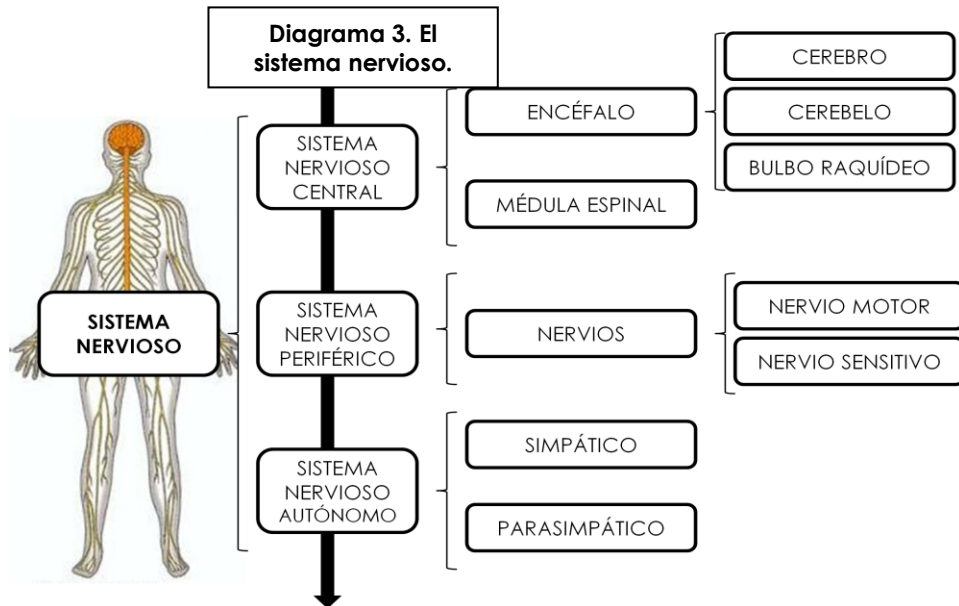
Diagrama 3. El sistema nervioso.

SISTEMA NERVIOSO

SISTEMA NERVIOSO CENTRAL

ENCÉFALO

CEREBRO

CEREBELO

BULBO RAQUÍDEO

MÉDULA ESPINAL

SISTEMA NERVIOSO PERIFÉRICO

NERVIOS

NERVIO MOTOR

NERVIO SENSITIVO

SISTEMA NERVIOSO AUTÓNOMO

SIMPÁTICO

PARASIMPÁTICO